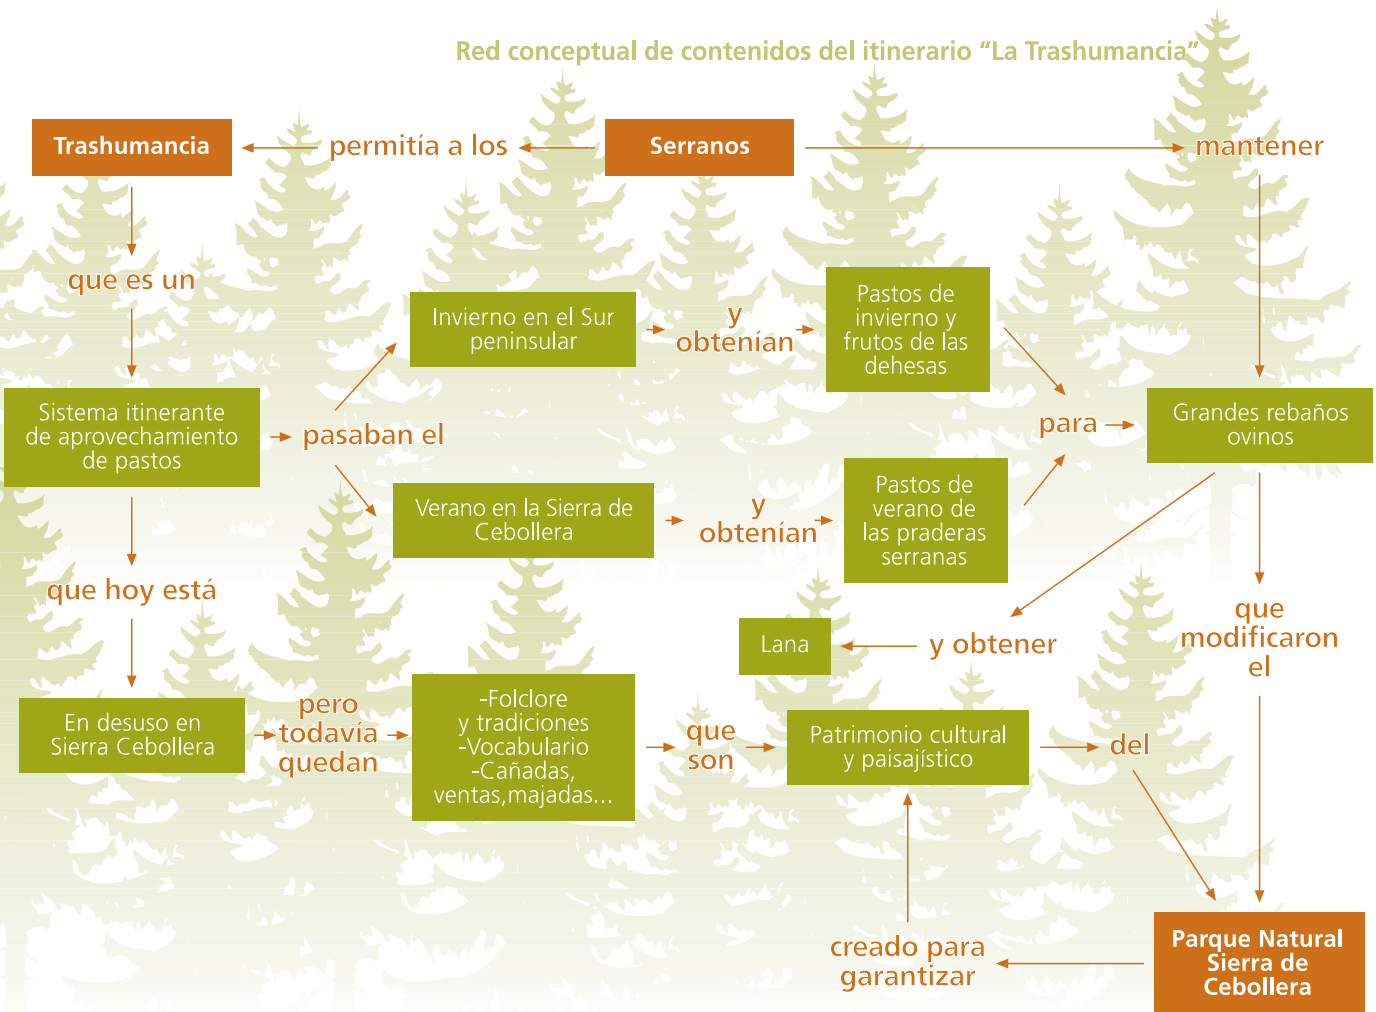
Red conceptual de contenidos del itinerario "La Trashumancia"

Trashumancia

permitía a los

Serranos

mantener

que es un

Invierno en el Sur peninsular

y obtenían

Pastos de invierno y frutos de las dehesas

Sistema itinerante de aprovechamiento de pastos

pasaban el

para

Grandes rebaños ovinos

Verano en la Sierra de Cebollera

y obtenían

Pastos de verano de las praderas serranas

que hoy está

Lana

y obtener

que modificaron el

En desuso en Sierra Cebollera

pero todavía quedan

-Folclore y tradiciones -Vocabulario -Cañadas, ventas,majadas...

que son

Patrimonio cultural y paisajístico

del

creado para garantizar

Parque Natural Sierra de Cebollera